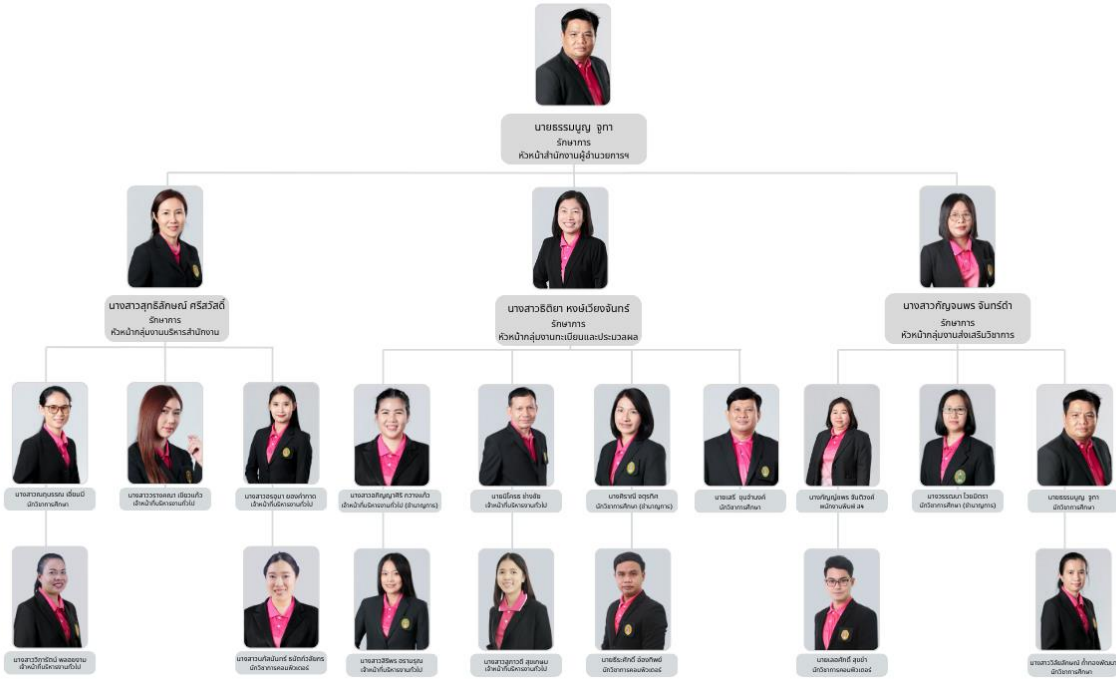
นายธรรมนูญ จูทา
รักษาการ
หัวหน้าสำนักงานผู้อำนวยการฯ

นางสาวสุทธิลักษณ์ ศรีสวัสดิ์
รักษาการ
หัวหน้ากลุ่มงานบริหารสำนักงาน

นางสาวธิติยา หงษ์เวียงจันทร์
รักษาการ
หัวหน้ากลุ่มงานทะเบียนและประมวลผล

นางสาวกัญจนพร จินทร์ดำ
รักษาการ
หัวหน้ากลุ่มงานส่งเสริมวิชาการ

นางสาว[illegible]
นักวิชาการศึกษา

นางสาว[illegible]
เจ้าหน้าที่บริหารงานทั่วไป

นางสาว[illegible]
เจ้าหน้าที่บริหารงานทั่วไป

นางสาว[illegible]
เจ้าหน้าที่บริหารงานทั่วไป (ชำนาญการ)

นาย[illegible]
เจ้าหน้าที่บริหารงานทั่วไป

นางศิราณี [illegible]
นักวิชาการศึกษา (ชำนาญการ)

นายเสรี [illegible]
นักวิชาการศึกษา

นางกัญญ์พร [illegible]
พนักงานพิมพ์ ส4

นางวรรณภา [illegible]
นักวิชาการศึกษา (ชำนาญการ)

นายธรรมนูญ จูทา
นักวิชาการศึกษา

นางสาววิภารัตน์ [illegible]
เจ้าหน้าที่บริหารงานทั่วไป

นางสาว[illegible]
นักวิชาการคอมพิวเตอร์

นางสาวสิริพร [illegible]
เจ้าหน้าที่บริหารงานทั่วไป

นางสาว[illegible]
เจ้าหน้าที่บริหารงานทั่วไป

นายธีระศักดิ์ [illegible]
นักวิชาการคอมพิวเตอร์

นายเลอศักดิ์ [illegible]
นักวิชาการคอมพิวเตอร์

นางสาววิลัยลักษณ์ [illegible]
นักวิชาการศึกษา